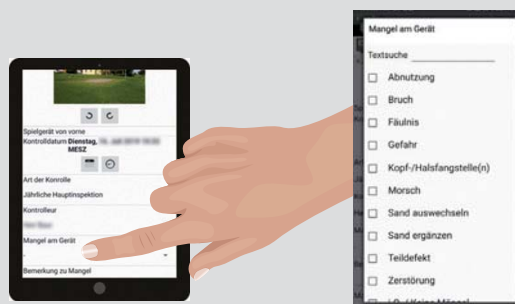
Spielgerät von vorne
Kontrolldatum Dienstag, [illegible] MESZ
Art der Kontrolle
Jährliche Hauptinspektion
Kontrolleur
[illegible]
Mangel am Gerät
Bemerkung zu Mangel

Mangel am Gerät
Textsuche
Abnutzung
Bruch
Fäulnis
Gefahr
Kopf-/Halsfangstelle(n)
Morsch
Sand auswechseln
Sand ergänzen
Teildefekt
Zerstörung
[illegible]